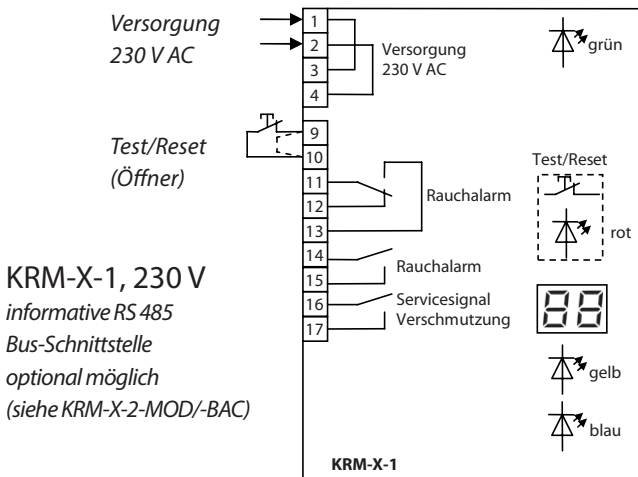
Versorgung
230 V AC

1
2
3
4

Versorgung
230 V AC

grün

Test/Reset
(Öffner)

9
10
11
12
13
14
15
16
17

Rauchalarm

Test/Reset

rot

KRM-X-1, 230 V
informative RS 485 Bus-Schnittstelle optional möglich (siehe KRM-X-2-MOD/-BAC)

Rauchalarm

Servicesignal
Verschmutzung

88

gelb

blau

KRM-X-1